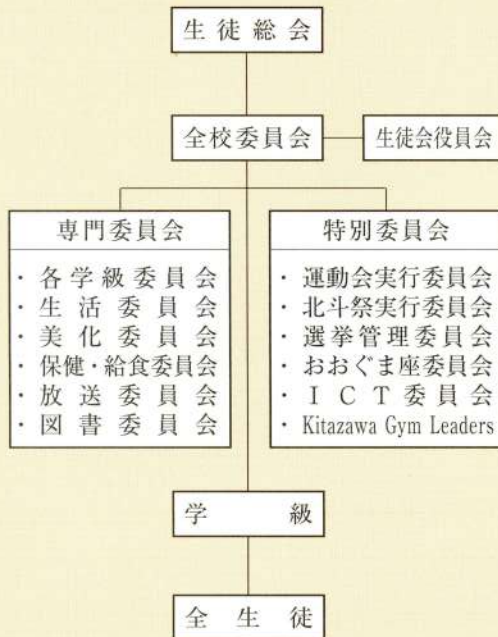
生徒総会

全校委員会

生徒会役員会

専門委員会

・各学級委員会
・生活委員会
・美化委員会
・保健・給食委員会
・放送委員会
・図書委員会

特別委員会

・運動会実行委員会
・北斗祭実行委員会
・選挙管理委員会
・おおぐま座委員会
・ICT委員会
・Kitazawa Gym Leaders

学級

全生徒